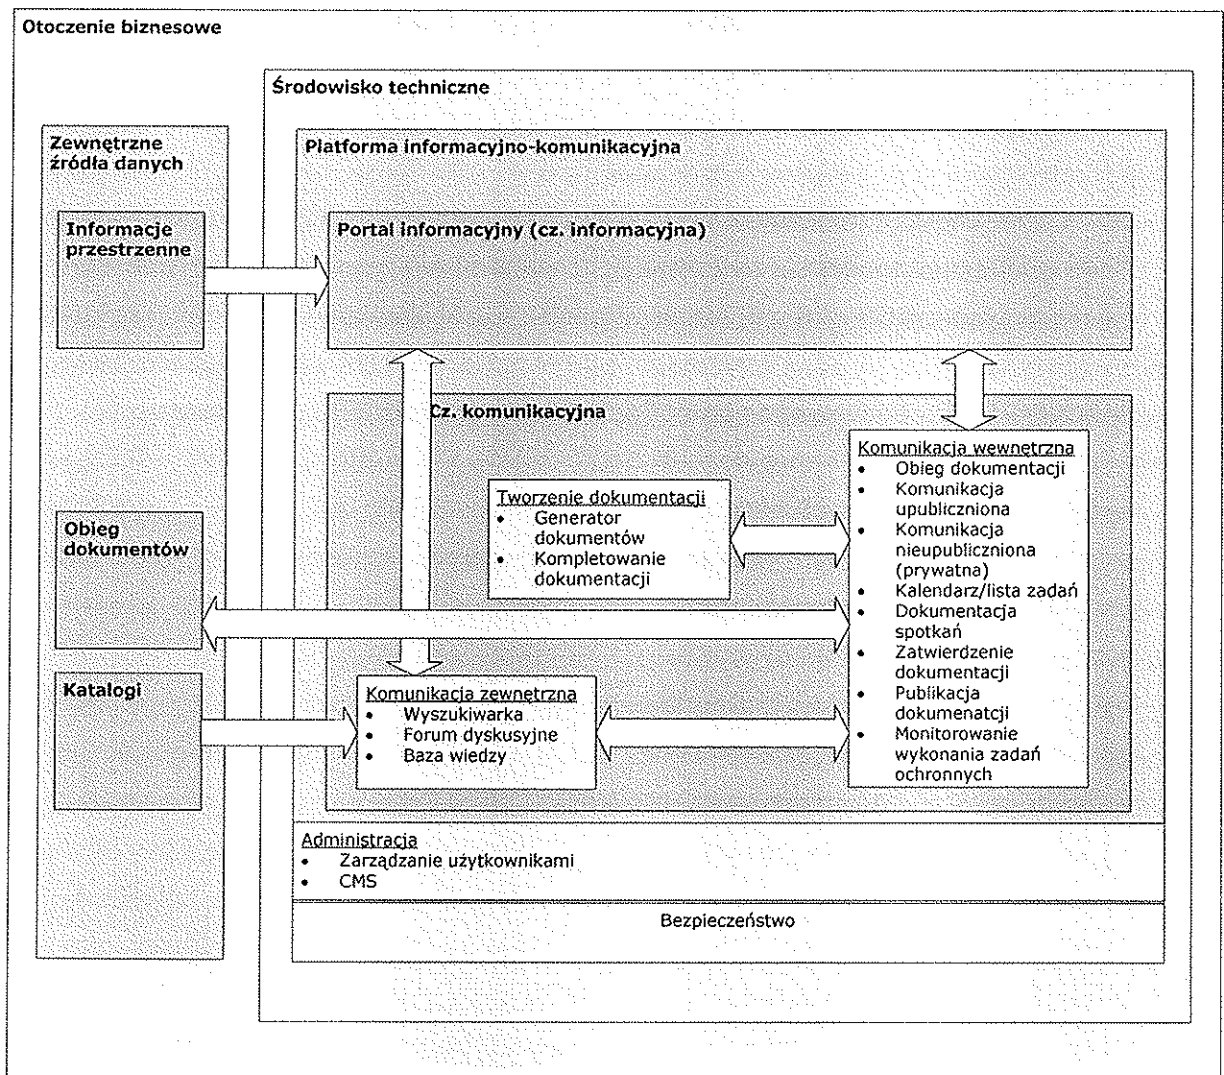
Otoczenie biznesowe

Środowisko techniczne

Zewnętrzne źródła danych

Informacje przestrzenne

Obieg dokumentów

Katalogi

Platforma informacyjno-komunikacyjna

Portal informacyjny (cz. informacyjna)

Cz. komunikacyjna

Tworzenie dokumentacji
- Generator dokumentów
- Kompletowanie dokumentacji

Komunikacja wewnętrzna
- Obieg dokumentacji
- Komunikacja upubliczniona
- Komunikacja nieupubliczniona (prywatna)
- Kalendarz/lista zadań
- Dokumentacja spotkań
- Zatwierdzenie dokumentacji
- Publikacja dokumenatcji
- Monitorowanie wykonania zadań ochronnych

Komunikacja zewnętrzna
- Wyszukiwarka
- Forum dyskusyjne
- Baza wiedzy

Administracja
- Zarządzanie użytkownikami
- CMS

Bezpieczeństwo